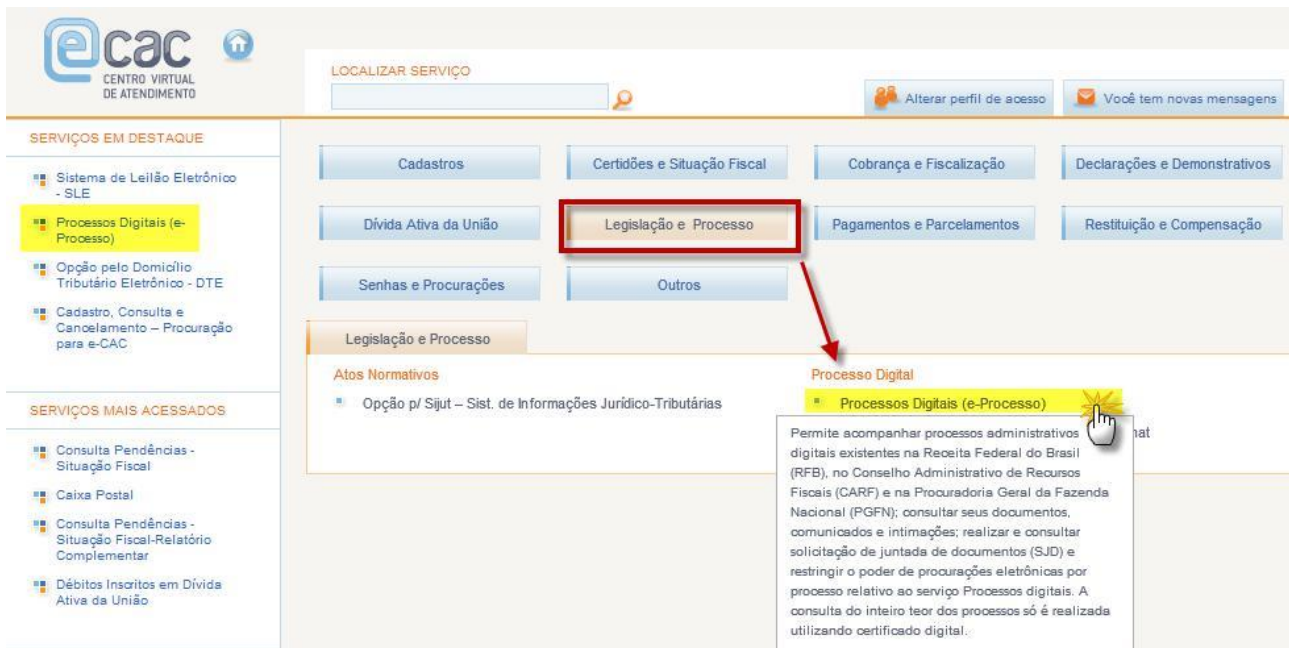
ecac
CENTRO VIRTUAL DE ATENDIMENTO

LOCALIZAR SERVIÇO

Alterar perfil de acesso

Você tem novas mensagens

SERVIÇOS EM DESTAQUE

Sistema de Leilão Eletrônico - SLE

Processos Digitais (e-Processo)

Opção pelo Domicílio Tributário Eletrônico - DTE

Cadastro, Consulta e Cancelamento – Procuração para e-CAC

SERVIÇOS MAIS ACESSADOS

Consulta Pendências - Situação Fiscal

Caixa Postal

Consulta Pendências - Situação Fiscal-Relatório Complementar

Débitos Inscritos em Dívida Ativa da União

Cadastros

Certidões e Situação Fiscal

Cobrança e Fiscalização

Declarações e Demonstrativos

Dívida Ativa da União

Legislação e Processo

Pagamentos e Parcelamentos

Restituição e Compensação

Senhas e Procurações

Outros

Legislação e Processo

Atos Normativos

Opção p/ Sijut – Sist. de Informações Jurídico-Tributárias

Processo Digital

Processos Digitais (e-Processo)

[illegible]nat

Permite acompanhar processos administrativos digitais existentes na Receita Federal do Brasil (RFB), no Conselho Administrativo de Recursos Fiscais (CARF) e na Procuradoria Geral da Fazenda Nacional (PGFN); consultar seus documentos, comunicados e intimações; realizar e consultar solicitação de juntada de documentos (SJD) e restringir o poder de procurações eletrônicas por processo relativo ao serviço Processos digitais. A consulta do inteiro teor dos processos só é realizada utilizando certificado digital.